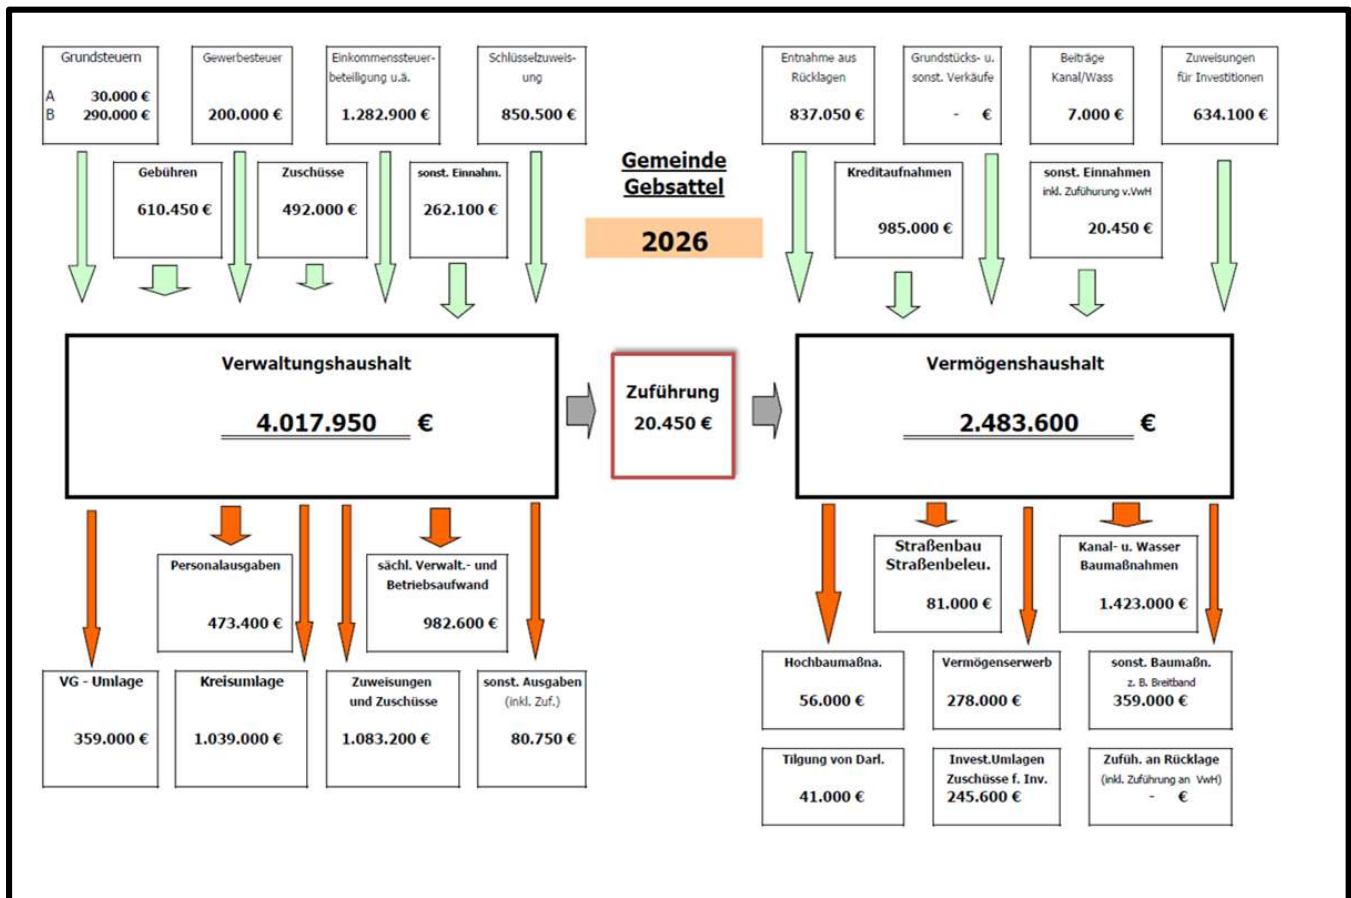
Grundsteuern
A 30.000 €
B 290.000 €

Gewerbesteuer
200.000 €

Einkommenssteuerbeteiligung u.ä.
1.282.900 €

Schlüsselzuweisung
850.500 €

Gebühren
610.450 €

Zuschüsse
492.000 €

sonst. Einnahm.
262.100 €

Gemeinde Gebsattel

2026

Entnahme aus Rücklagen
837.050 €

Grundstücks- u. sonst. Verkäufe
- €

Beiträge Kanal/Wass
7.000 €

Zuweisungen für Investitionen
634.100 €

Kreditaufnahmen
985.000 €

sonst. Einnahmen inkl. Zuführung v.VwH
20.450 €

Verwaltungshaushalt
4.017.950 €

Zuführung
20.450 €

Vermögenshaushalt
2.483.600 €

Personalausgaben
473.400 €

sächl. Verwalt.- und Betriebsaufwand
982.600 €

VG - Umlage
359.000 €

Kreisumlage
1.039.000 €

Zuweisungen und Zuschüsse
1.083.200 €

sonst. Ausgaben (inkl. Zuf.)
80.750 €

Straßenbau Straßenbeleu.
81.000 €

Kanal- u. Wasser Baumaßnahmen
1.423.000 €

Hochbaumaßna.
56.000 €

Vermögenserwerb
278.000 €

sonst. Baumaßn. z. B. Breitband
359.000 €

Tilgung von Darl.
41.000 €

Invest.Umlagen Zuschüsse f. Inv.
245.600 €

Zuführ. an Rücklage (inkl. Zuführung an VwH)
- €